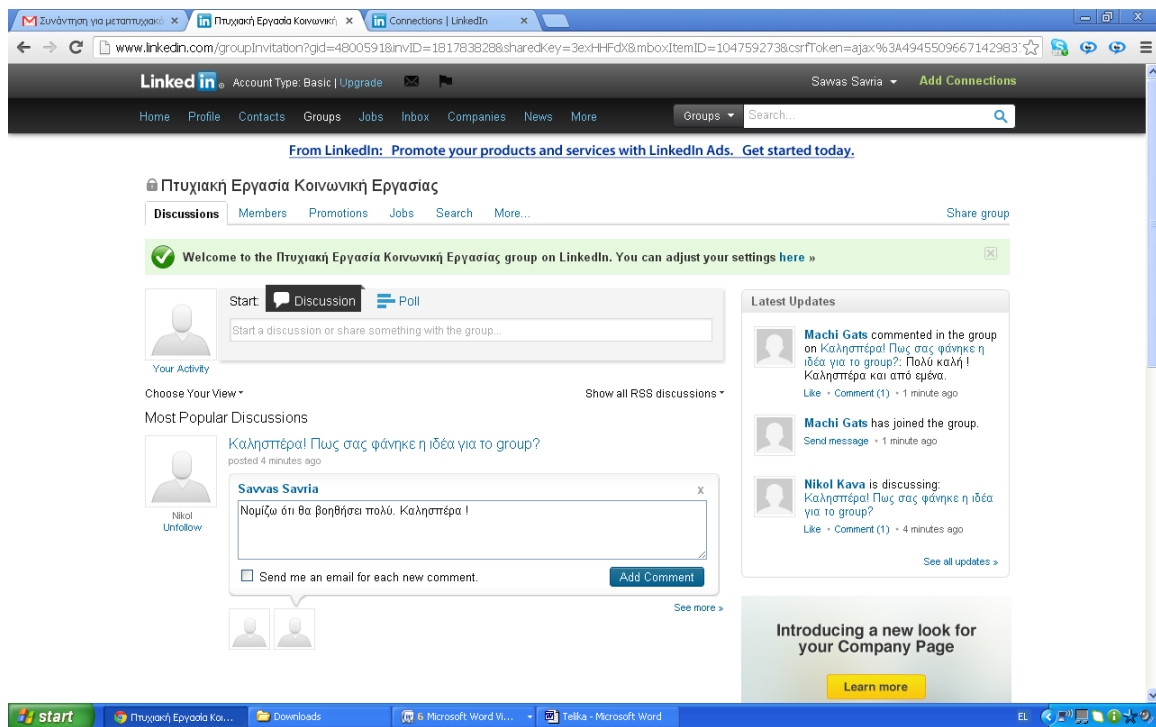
Συνάντηση για μεταπτυχιακό ×
Πτυχιακή Εργασία Κοινωνική ×
Connections | LinkedIn ×

www.linkedin.com/groupInvitation?gid=4800591&invID=181783828&sharedKey=3exHHFdX&mboxItemID=1047592738&csrfToken=ajax%3A4945509667142983

Linked in. Account Type: Basic | Upgrade
Savvas Savria ▾ Add Connections

Home Profile Contacts Groups Jobs Inbox Companies News More
Groups ▾ Search...

From LinkedIn: Promote your products and services with LinkedIn Ads. Get started today.

Πτυχιακή Εργασία Κοινωνική Εργασίας

Discussions Members Promotions Jobs Search More...
Share group

Welcome to the Πτυχιακή Εργασία Κοινωνική Εργασίας group on LinkedIn. You can adjust your settings here »

Start: Discussion Poll
Start a discussion or share something with the group...

Your Activity

Choose Your View ▾
Show all RSS discussions ▾

Most Popular Discussions

Καλησπέρα! Πως σας φάνηκε η ιδέα για το group?
posted 4 minutes ago

Nikol
Unfollow

Savvas Savria
x
Νομίζω ότι θα βοηθήσει πολύ. Καλησπέρα !

Send me an email for each new comment.
Add Comment

See more »

Latest Updates

Machi Gats commented in the group on Καλησπέρα! Πως σας φάνηκε η ιδέα για το group?: Πολύ καλή ! Καλησπέρα και από εμένα.
Like • Comment (1) • 1 minute ago

Machi Gats has joined the group.
Send message • 1 minute ago

Nikol Kava is discussing: Καλησπέρα! Πως σας φάνηκε η ιδέα για το group?
Like • Comment (1) • 4 minutes ago

See all updates »

Introducing a new look for your Company Page
Learn more

start
Πτυχιακή Εργασία Κοι...
Downloads
6 Microsoft Word Vi...
Telika - Microsoft Word
EL